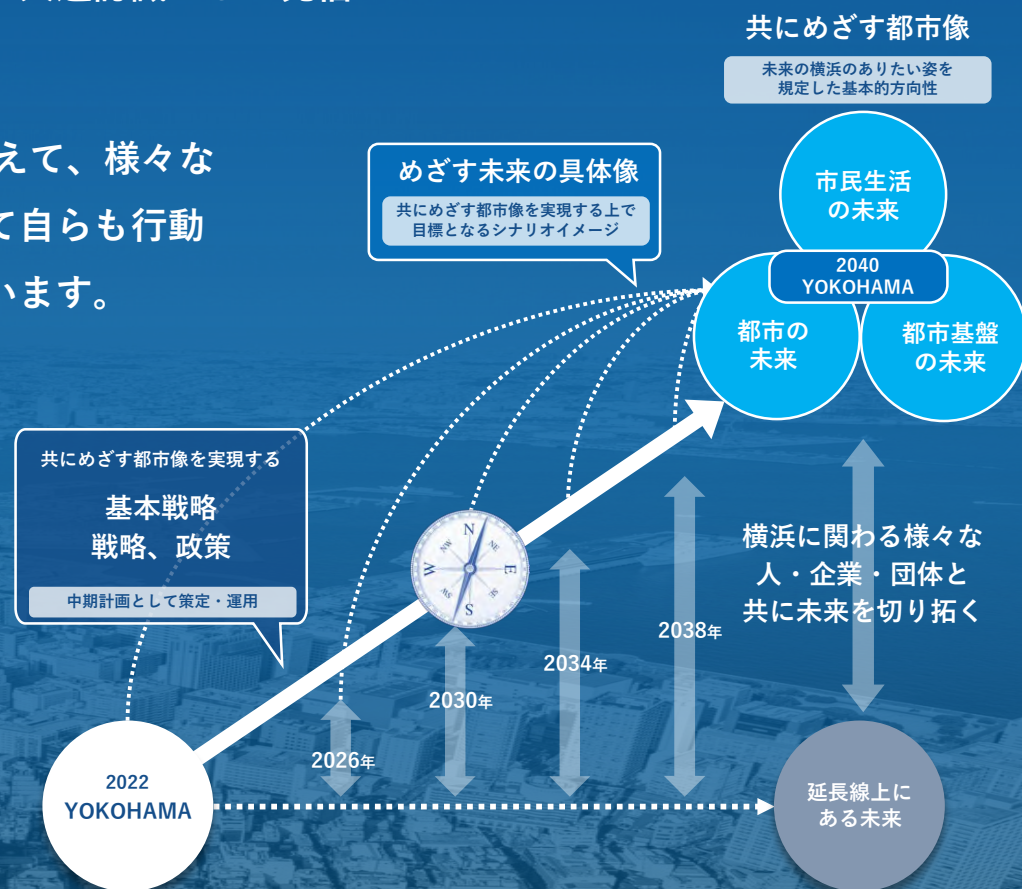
えて、様々な
て自らも行動
います。

共にめざす都市像

未来の横浜のありたい姿を規定した基本的方向性

めざす未来の具体像

共にめざす都市像を実現する上で目標となるシナリオイメージ

市民生活の未来

2040
YOKOHAMA

都市の未来

都市基盤の未来

共にめざす都市像を実現する

基本戦略
戦略、政策

中期計画として策定・運用

N
E
S
W

横浜に関わる様々な
人・企業・団体と
共に未来を切り拓く

2038年

2034年

2030年

2026年

2022
YOKOHAMA

延長線上にある未来